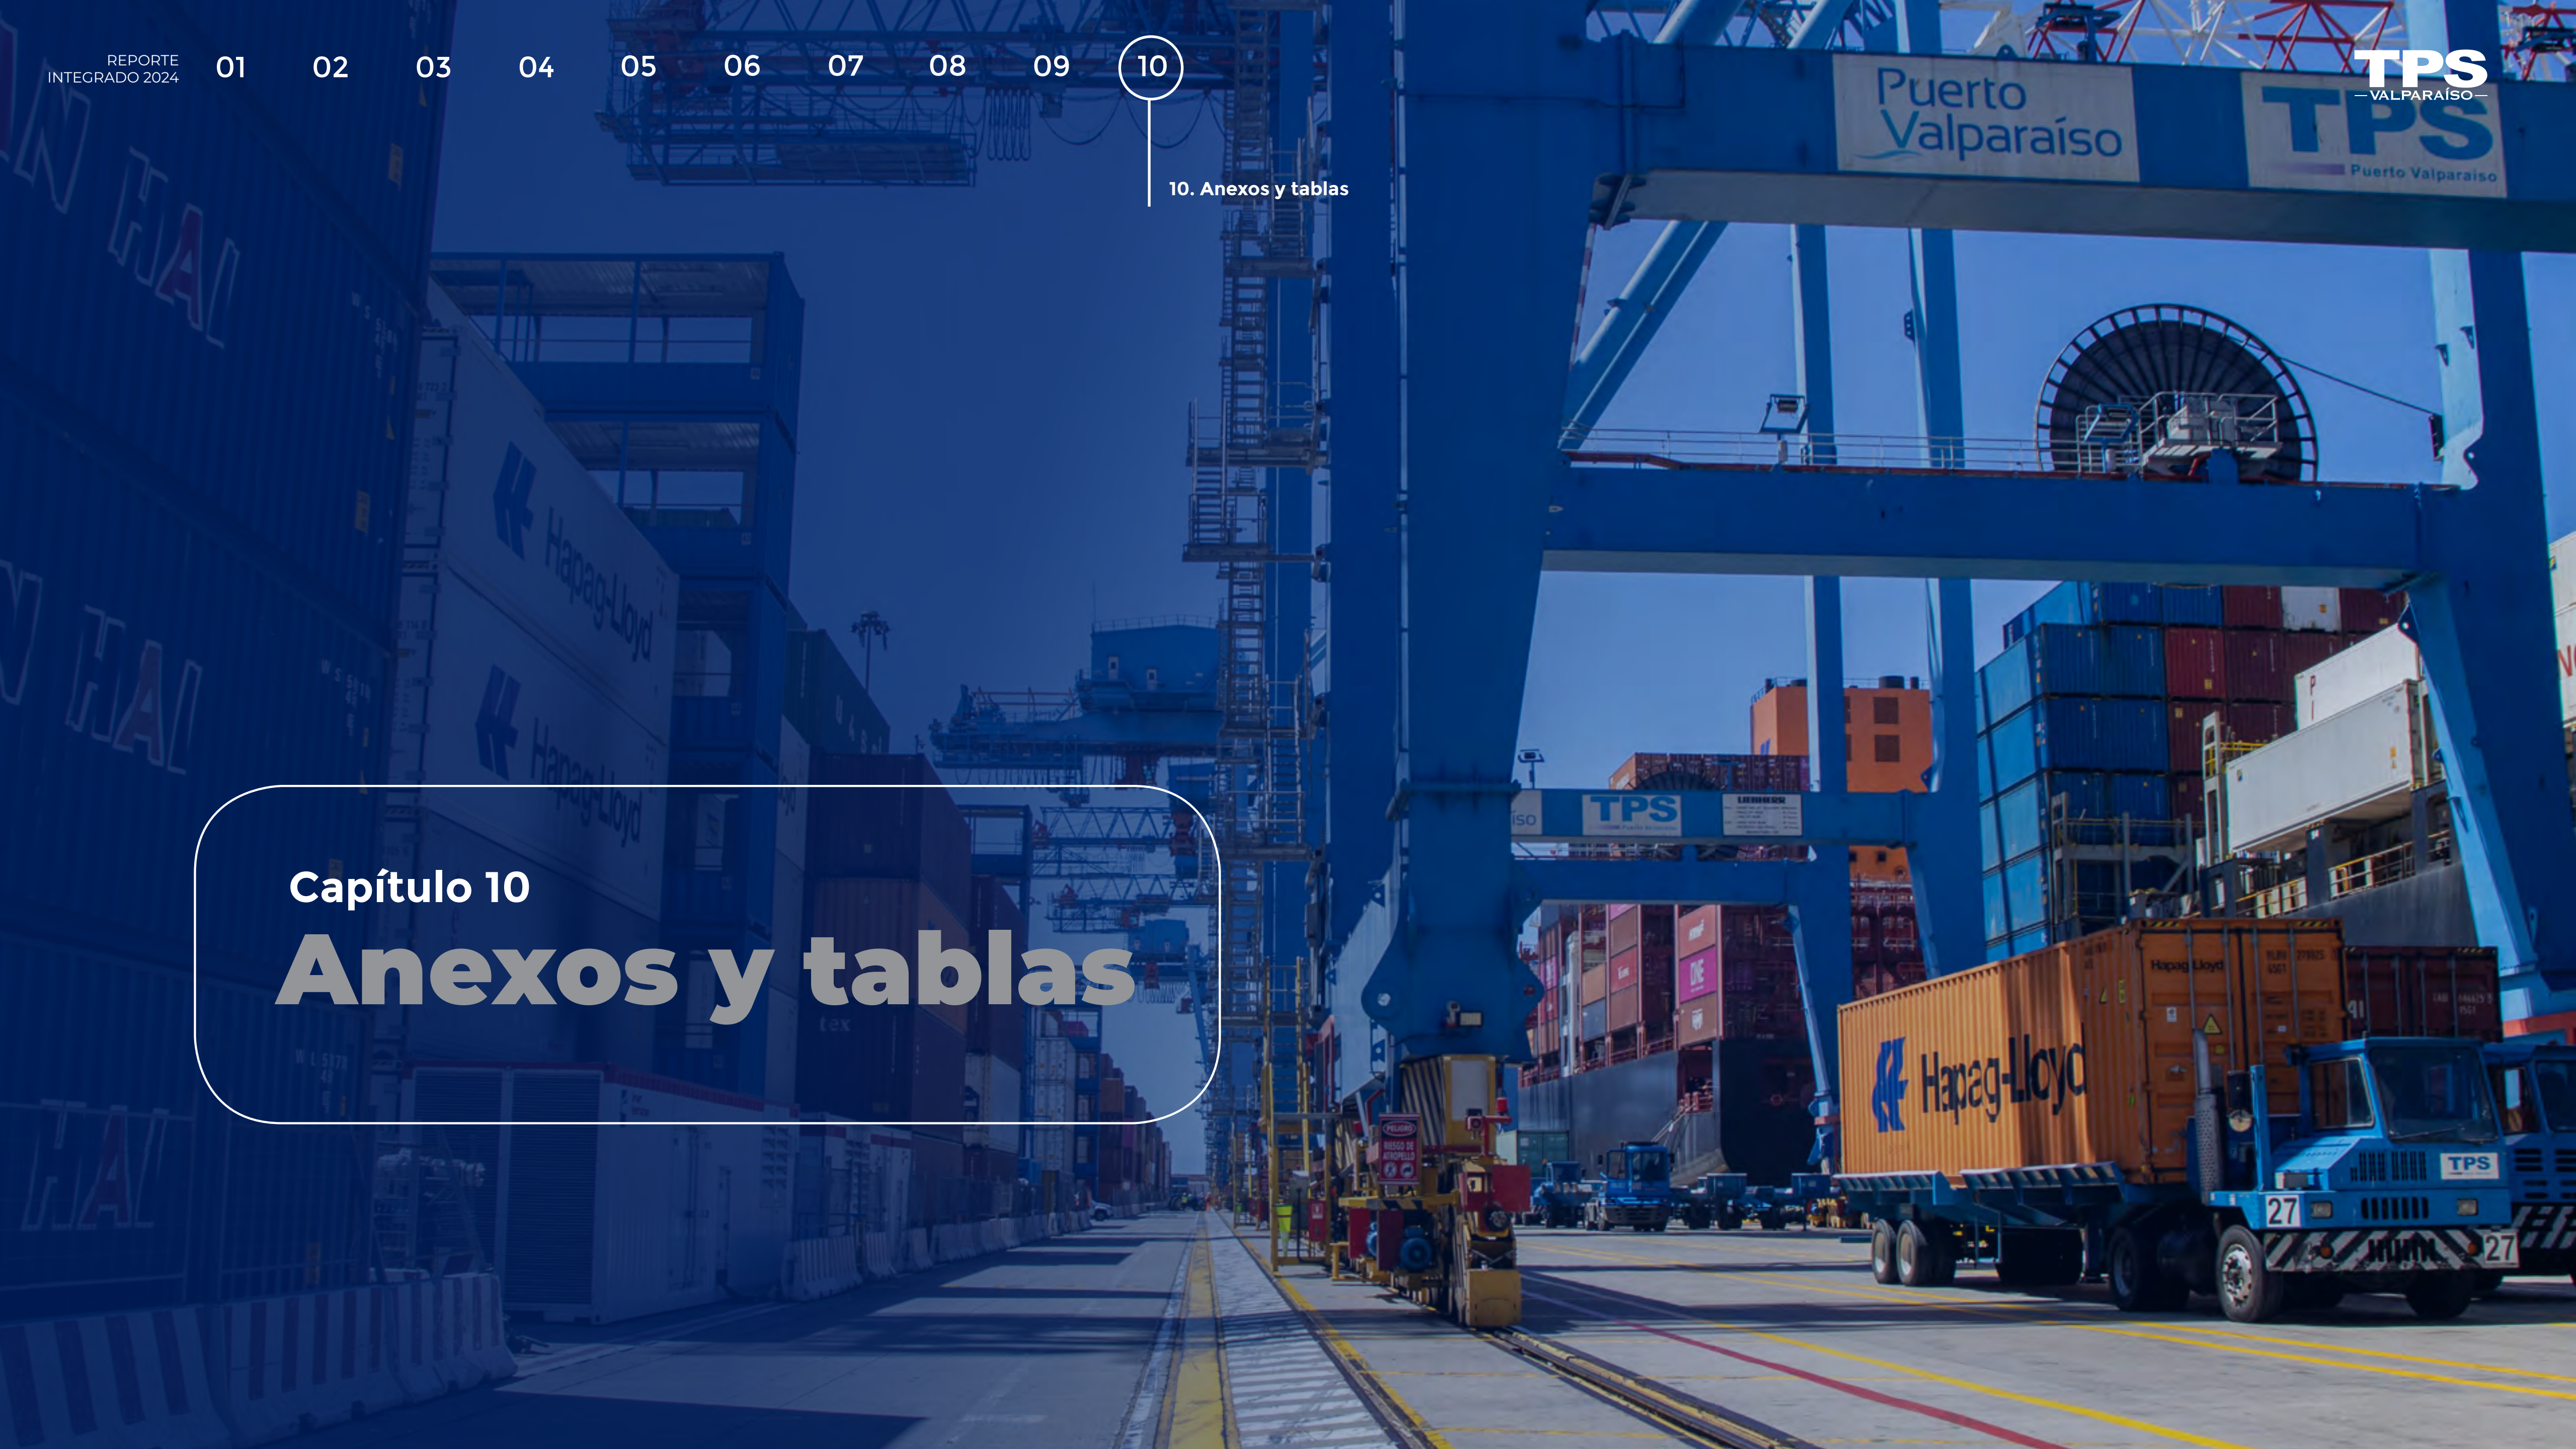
REPORTE INTEGRADO 2024

01 02 03 04 05 06 07 08 09 10

10. Anexos y tablas

TPS VALPARAÍSO

Puerto Valparaíso

TPS Puerto Valparaíso

Capítulo 10
Anexos y tablas

Hapag-Lloyd

Hapag-Lloyd

TPS

Hapag-Lloyd

TPS

27

27